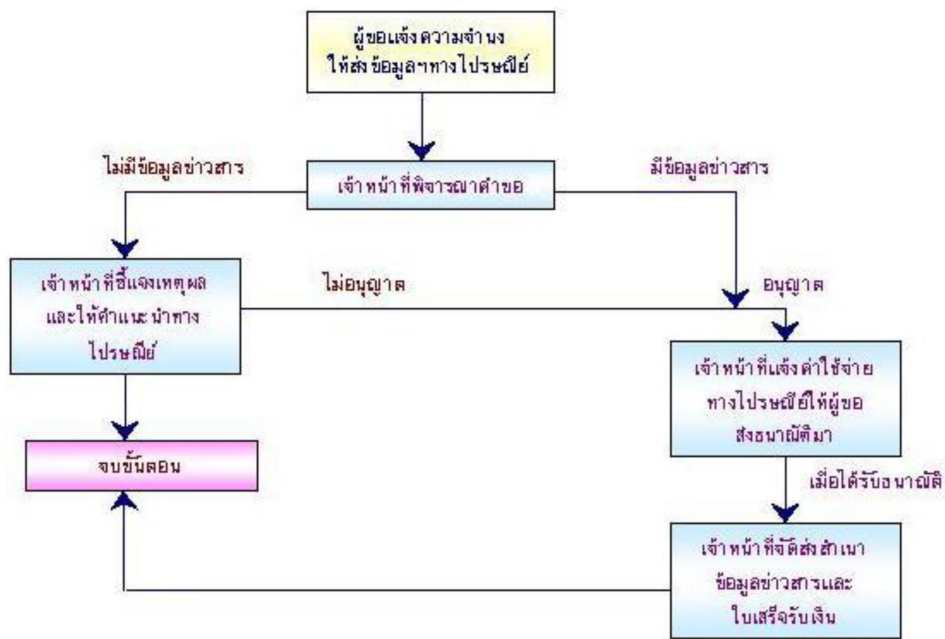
ผู้ขอแจ้งความจำนง ให้ส่งข้อมูลฯทางไปรษณีย์

เจ้าหน้าที่พิจารณาคำขอ

ไม่มีข้อมูลข่าวสาร

มีข้อมูลข่าวสาร

เจ้าหน้าที่ชี้แจงเหตุผล และให้คำแนะนำทาง ไปรษณีย์

ไม่อนุญาต

อนุญาต

เจ้าหน้าที่แจ้งค่าใช้จ่าย ทางไปรษณีย์ให้ผู้ขอ ส่งธนาณัติมา

จบขั้นตอน

เมื่อได้รับธนาณัติ

เจ้าหน้าที่จัดส่งสำเนา ข้อมูลข่าวสารและ ใบเสร็จรับเงิน